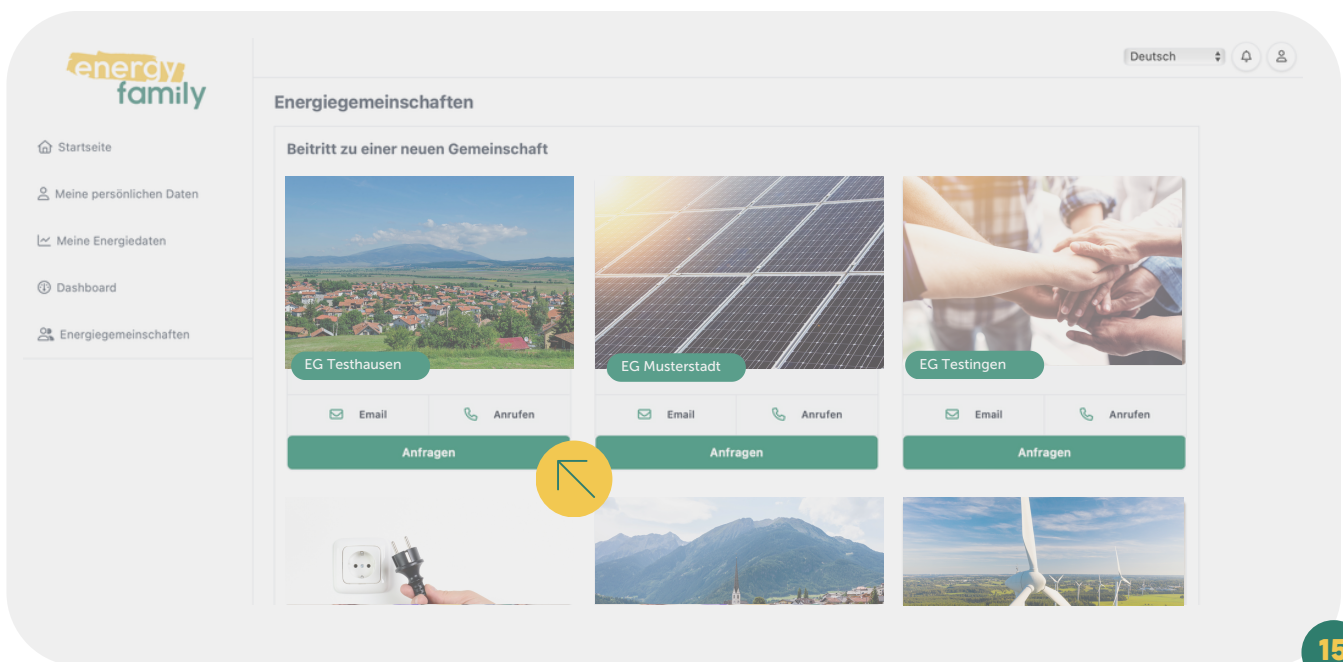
energy family

Deutsch

Startseite

Meine persönlichen Daten

Meine Energiedaten

Dashboard

Energiegemeinschaften

Energiegemeinschaften

Beitritt zu einer neuen Gemeinschaft

EG Testhausen

Email

Anrufen

Anfragen

EG Musterstadt

Email

Anrufen

Anfragen

EG Testingen

Email

Anrufen

Anfragen

15